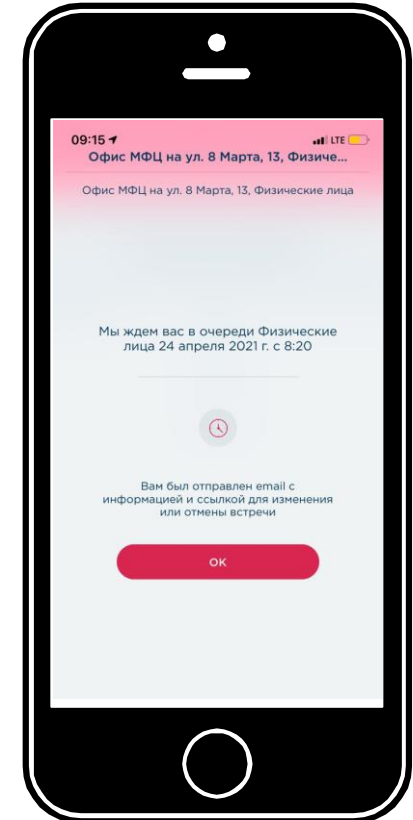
09:15
LTE
Офис МФЦ на ул. 8 Марта, 13, Физиче...

Офис МФЦ на ул. 8 Марта, 13, Физические лица

Мы ждем вас в очереди Физические лица 24 апреля 2021 г. с 8:20

Вам был отправлен email с информацией и ссылкой для изменения или отмены встречи

OK